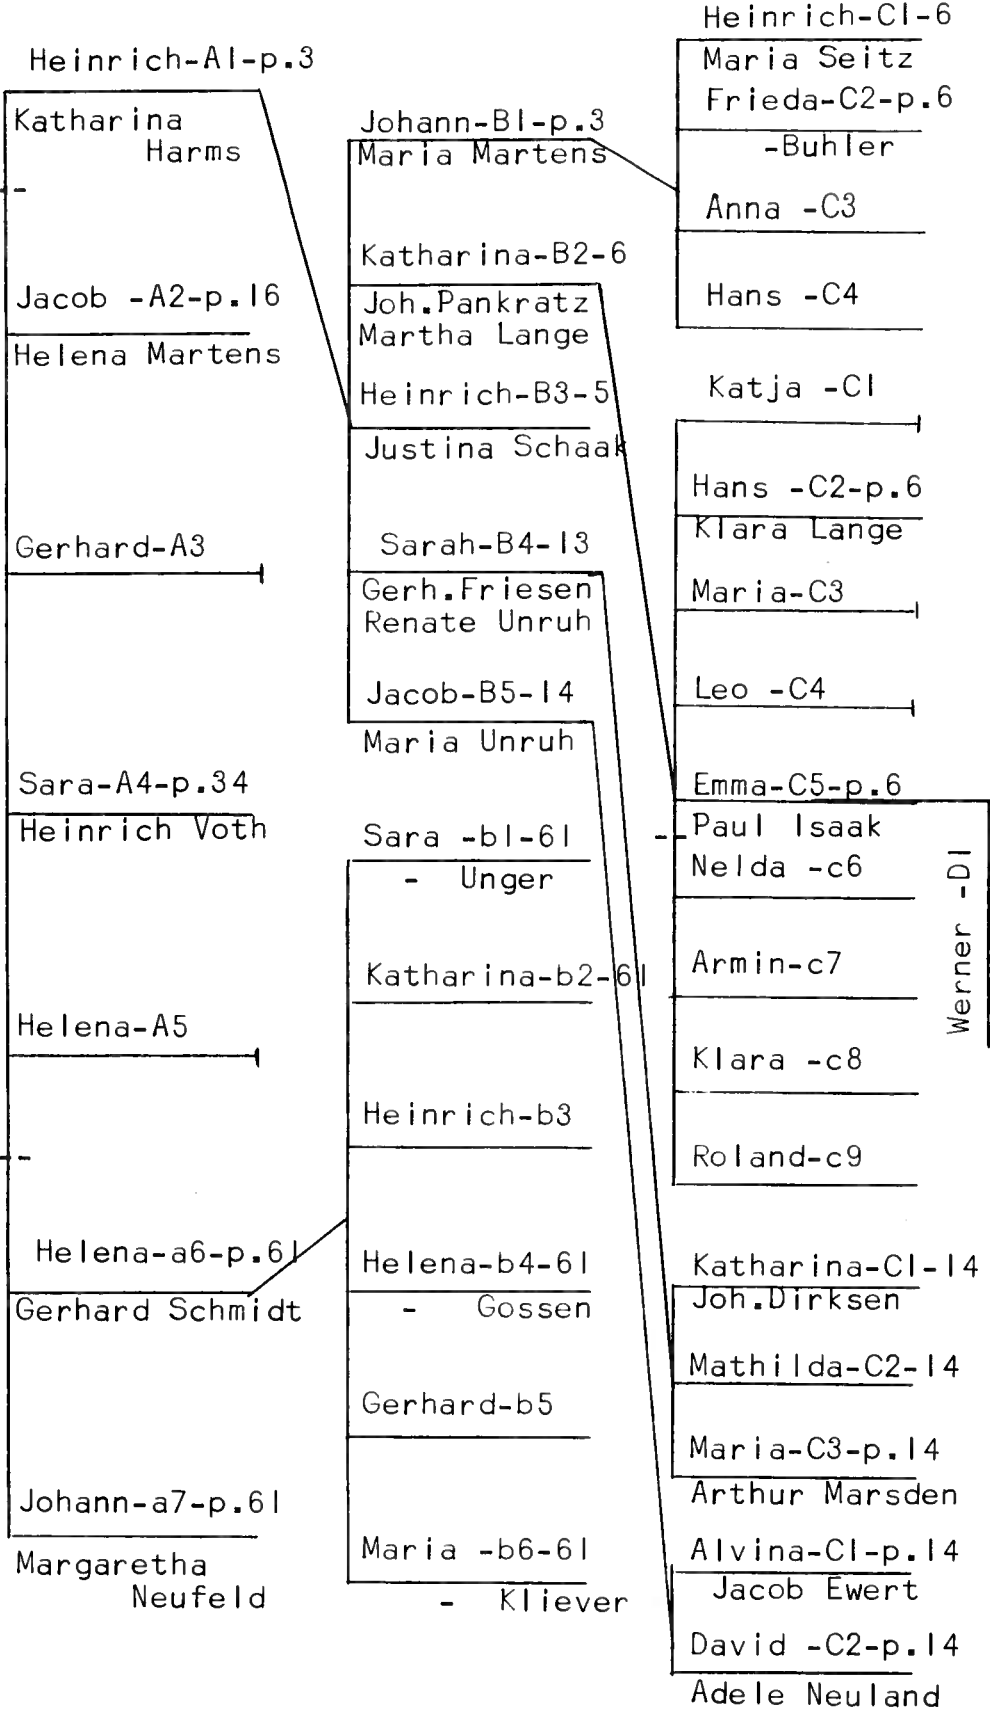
Heinrich-Cl-6
Maria Seitz
Frieda-C2-p.6
-Buhler
Anna -C3
Hans -C4

Heinrich-Al-p.3
Katharina Harms
-
Jacob -A2-p.16
Helena Martens
Gerhard-A3
Sara-A4-p.34
Heinrich Voth
Helena-A5
-
Helena-a6-p.61
Gerhard Schmidt
Johann-a7-p.61
Margaretha Neufeld

Johann-Bl-p.3
Maria Martens
Katharina-B2-6
Joh.Pankratz
Martha Lange
Heinrich-B3-5
Justina Schaak
Sarah-B4-13
Gerh.Friesen
Renate Unruh
Jacob-B5-14
Maria Unruh
Sara -bl-61
- Unger
Katharina-b2-61
Heinrich-b3
Helena-b4-61
- Gossen
Gerhard-b5
Maria -b6-61
- Kliever

Katja -Cl
Hans -C2-p.6
Klara Lange
Maria-C3
Leo -C4
Emma-C5-p.6
-Paul Isaak
Nelda -c6
Armin-c7
Klara -c8
Roland-c9
Werner -Dl
Katharina-Cl-14
Joh.Dirksen
Mathilda-C2-14
Maria-C3-p.14
Arthur Marsden
Alvina-Cl-p.14
Jacob Ewert
David -C2-p.14
Adele Neuland